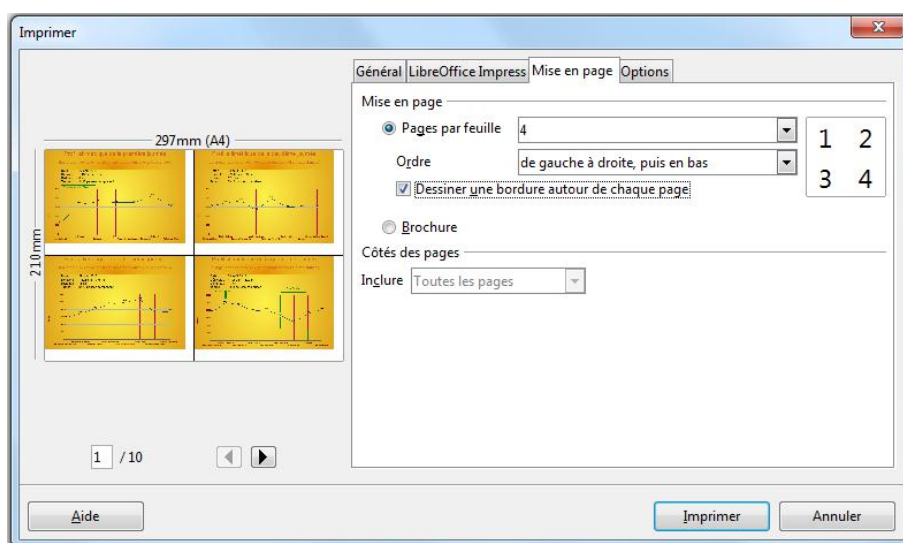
Imprimer

297mm (A4)

210mm

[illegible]

1 / 10

Général | LibreOffice Impress | Mise en page | Options

Mise en page

Pages par feuille 4

Ordre de gauche à droite, puis en bas

Dessiner une bordure autour de chaque page

1 2
3 4

Brochure

Côtés des pages

Inclure Toutes les pages

Aide

Imprimer

Annuler